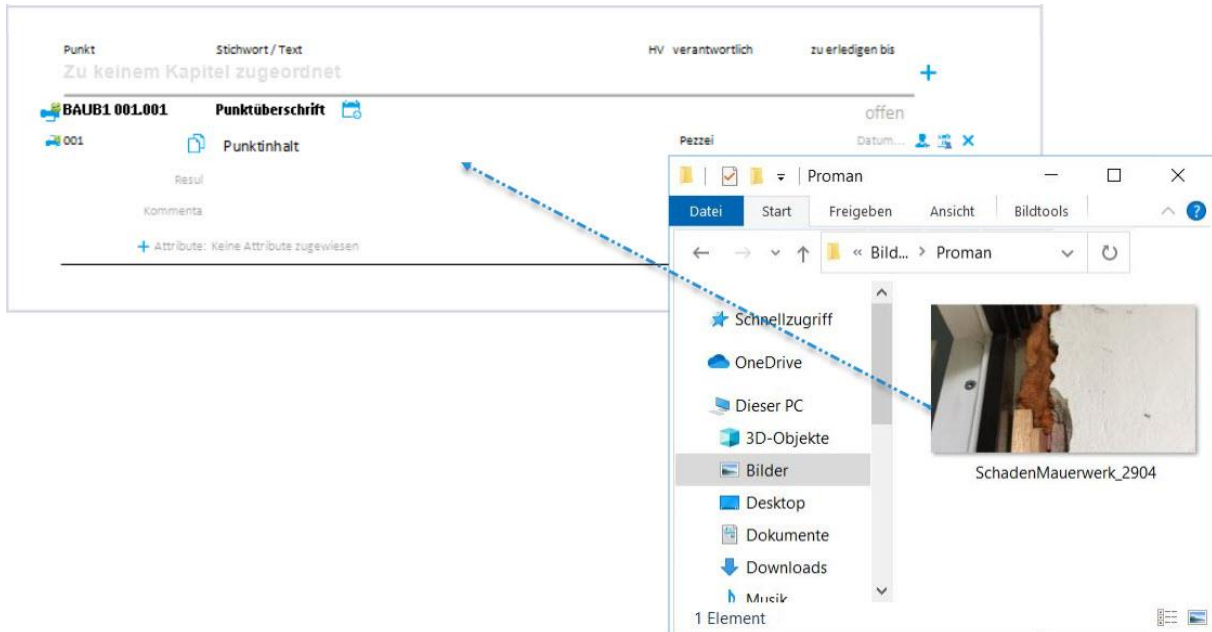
Punkt Stichwort / Text HV verantwortlich zu erledigen bis

Zu keinem Kapitel zugeordnet

BAUB1 001.001 Punktüberschrift

offen

001 Punktinhalt

Pezzei Datum...

Resul

Kommenta

+ Attribute: Keine Attribute zugewiesen

Proman

Datei Start Freigeben Ansicht Bildtools

« Bild... > Proman

Schnellzugriff

OneDrive

Dieser PC

3D-Objekte

Bilder

Desktop

Dokumente

Downloads

Musik

SchadenMauerwerk_2904

1 Element